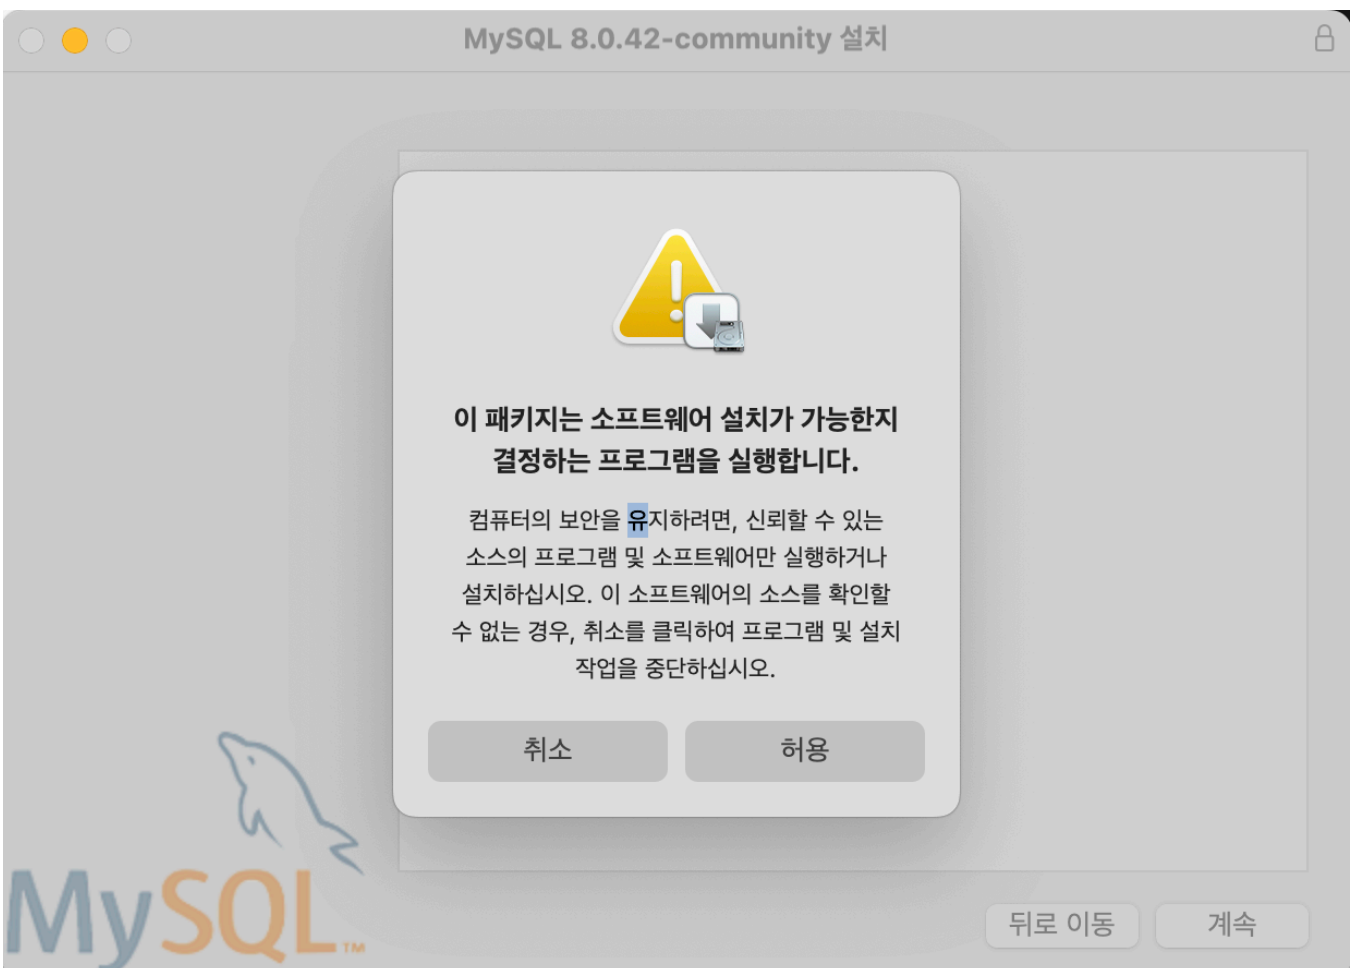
MySQL 8.0.42-community 설치

이 패키지는 소프트웨어 설치가 가능한지 결정하는 프로그램을 실행합니다.

컴퓨터의 보안을 유지하려면, 신뢰할 수 있는 소스의 프로그램 및 소프트웨어만 실행하거나 설치하십시오. 이 소프트웨어의 소스를 확인할 수 없는 경우, 취소를 클릭하여 프로그램 및 설치 작업을 중단하십시오.

취소

허용

MySQL™

뒤로 이동

계속